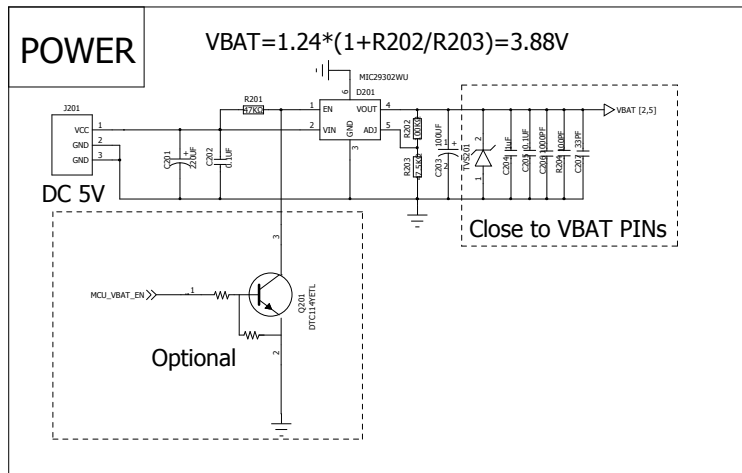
POWER

VBAT=1.24*(1+R202/R203)=3.88V

MIC29302WU

6

D201

J201

VCC

GND

GND

1

2

3

R201

47K

1

2

EN

VIN

GND

VOUT

ADJ

4

5

3

R202

100K

R203

7.5K

C201

220UF

C202

0.1UF

C203

100UF

TVS201

2

1

C204 1UF

C205 0.1UF

C206 1000PF

R204 10PF

C207 33PF

VBAT [2,5]

DC 5V

Close to VBAT PINs

3

MCU_VBAT_EN

1

Q201

DTC114YETL

2

Optional